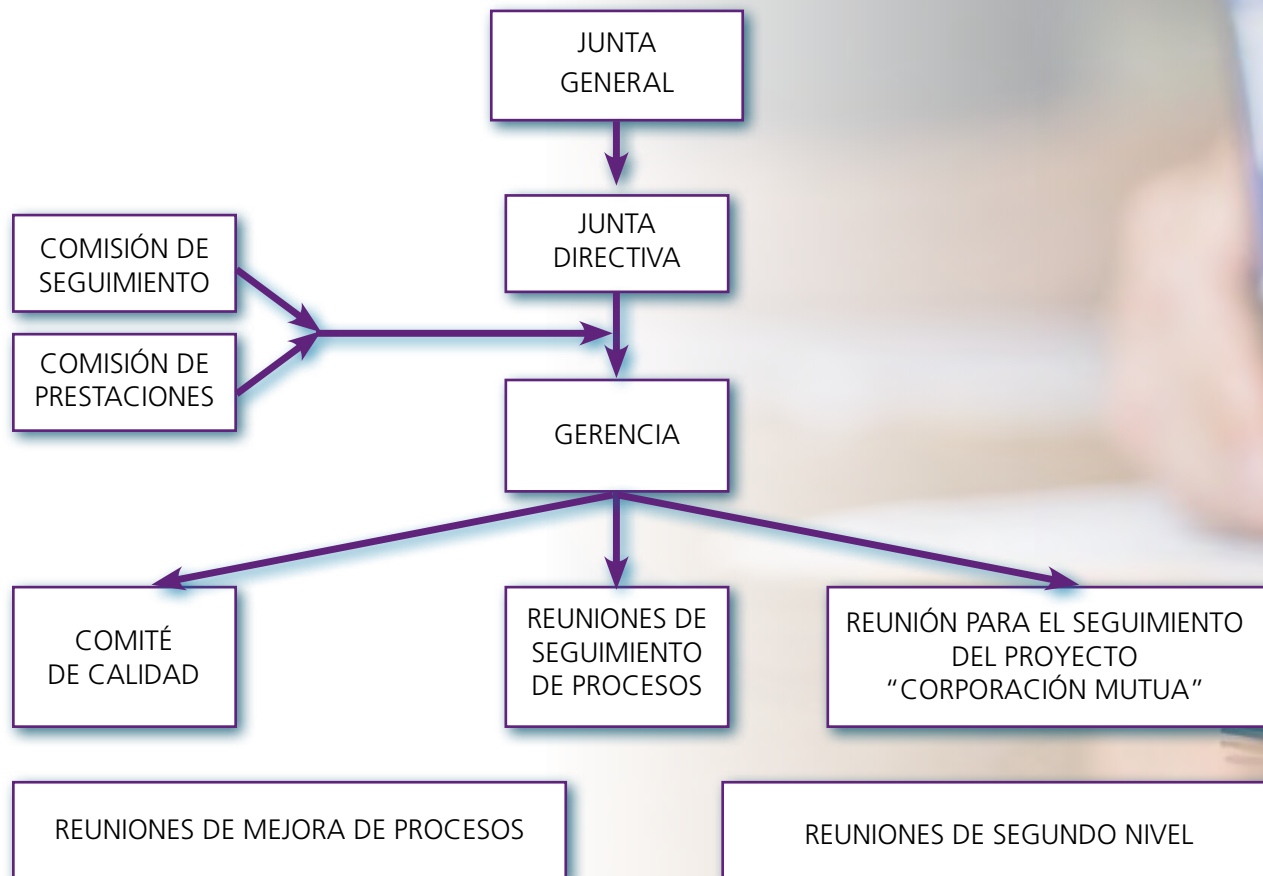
JUNTA GENERAL

JUNTA DIRECTIVA

COMISIÓN DE SEGUIMIENTO

COMISIÓN DE PRESTACIONES

GERENCIA

COMITÉ DE CALIDAD

REUNIONES DE SEGUIMIENTO DE PROCESOS

REUNIÓN PARA EL SEGUIMIENTO DEL PROYECTO "CORPORACIÓN MUTUA"

REUNIONES DE MEJORA DE PROCESOS

REUNIONES DE SEGUNDO NIVEL